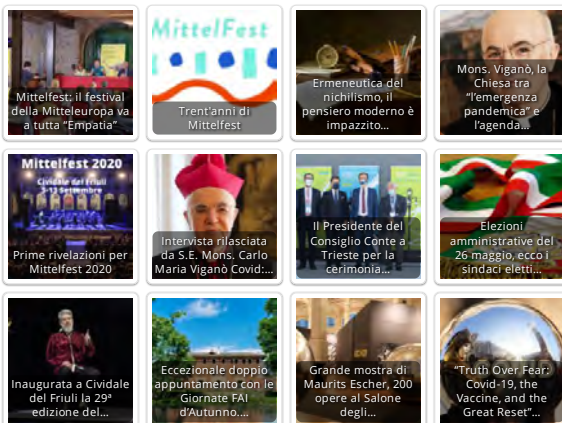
Mittelfest, il festival della Mitteleuropa va a tutta "Empatia"

MittelFest

Trent'anni di Mittelfest

Ermeneutica del nichilismo, il pensiero moderno è impazzito…

Mons. Viganò, la Chiesa tra "l'emergenza pandemica" e l'agenda…

Mittelfest 2020
Cividale del Friuli
5-13 Settembre

Prime rivelazioni per Mittelfest 2020

Intervista rilasciata da S.E. Mons. Carlo Maria Viganò Covid:…

Il Presidente del Consiglio Conte a Trieste per la cerimonia…

Elezioni amministrative del 26 maggio, ecco i sindaci eletti…

Inaugurata a Cividale del Friuli la 29ª edizione del…

Eccezionale doppio appuntamento con le Giornate FAI d'Autunno.…

Grande mostra di Maurits Escher, 200 opere al Salone degli…

"Truth Over Fear: Covid-19, the Vaccine, and the Great Reset"…